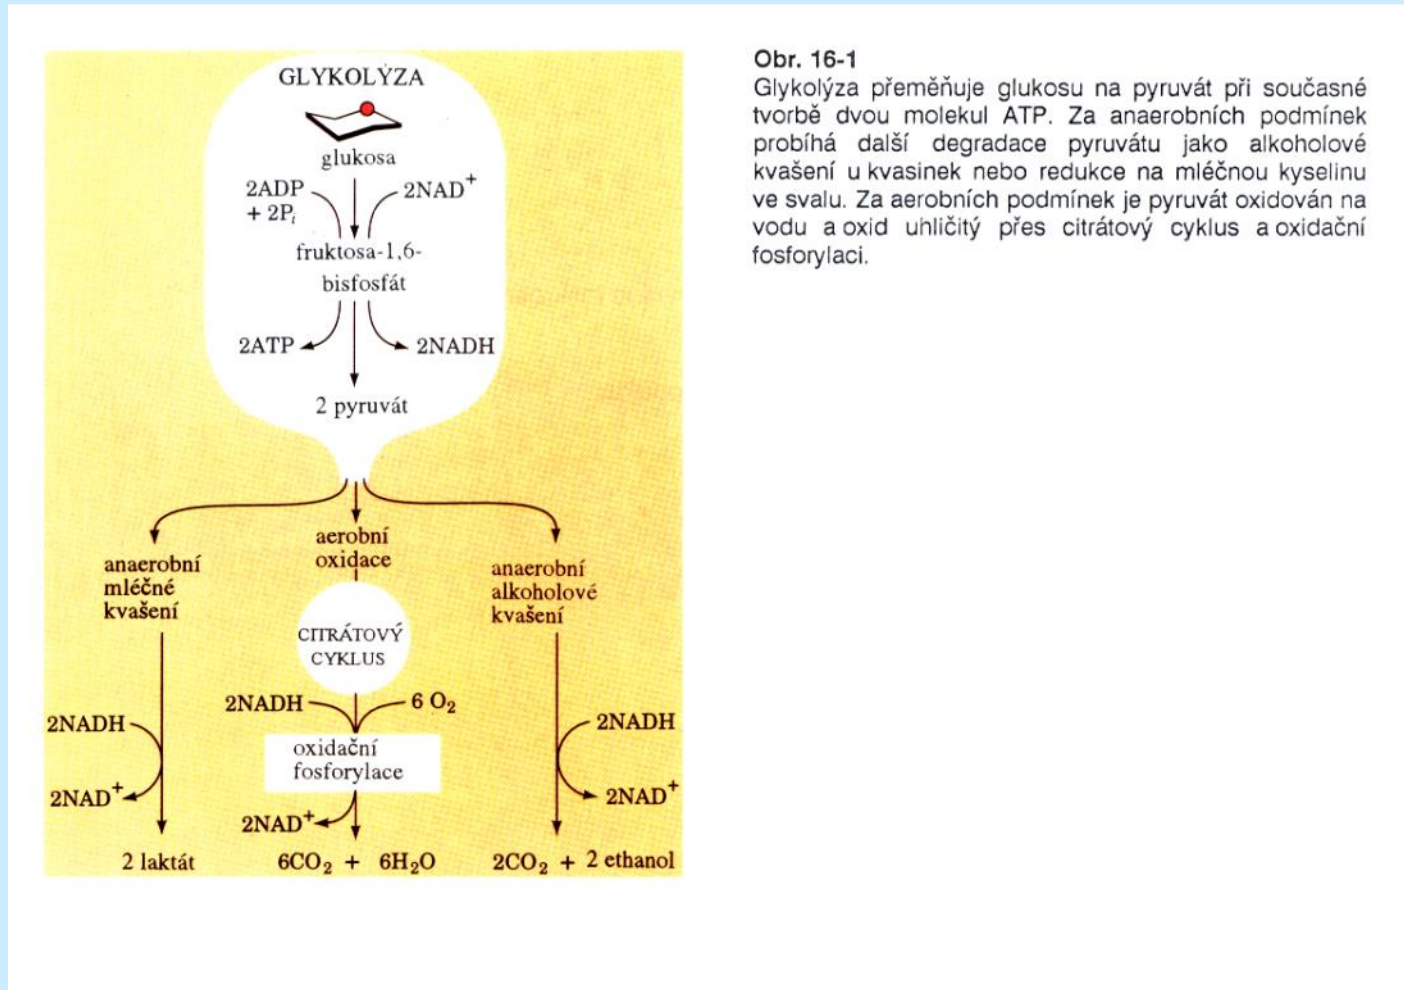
GLYKOLÝZA

glukosa

2ADP + $2P_i$

$2NAD^+$

fruktosa-1,6-bisfosfát

2ATP

2NADH

2 pyruvát

anaerobní mléčné kvašení

aerobní oxidace

anaerobní alkoholové kvašení

CITRÁTOVÝ CYKLUS

2NADH

$6\ O_2$

oxidační fosforylace

2NADH

$2NAD^+$

$2NAD^+$

2NADH

$2NAD^+$

2 laktát

$6CO_2 + 6H_2O$

$2CO_2$ + 2 ethanol

Obr. 16-1
Glykolýza přeměňuje glukosu na pyruvát při současné tvorbě dvou molekul ATP. Za anaerobních podmínek probíhá další degradace pyruvátu jako alkoholové kvašení u kvasinek nebo redukce na mléčnou kyselinu ve svalu. Za aerobních podmínek je pyruvát oxidován na vodu a oxid uhličitý přes citrátový cyklus a oxidační fosforylaci.